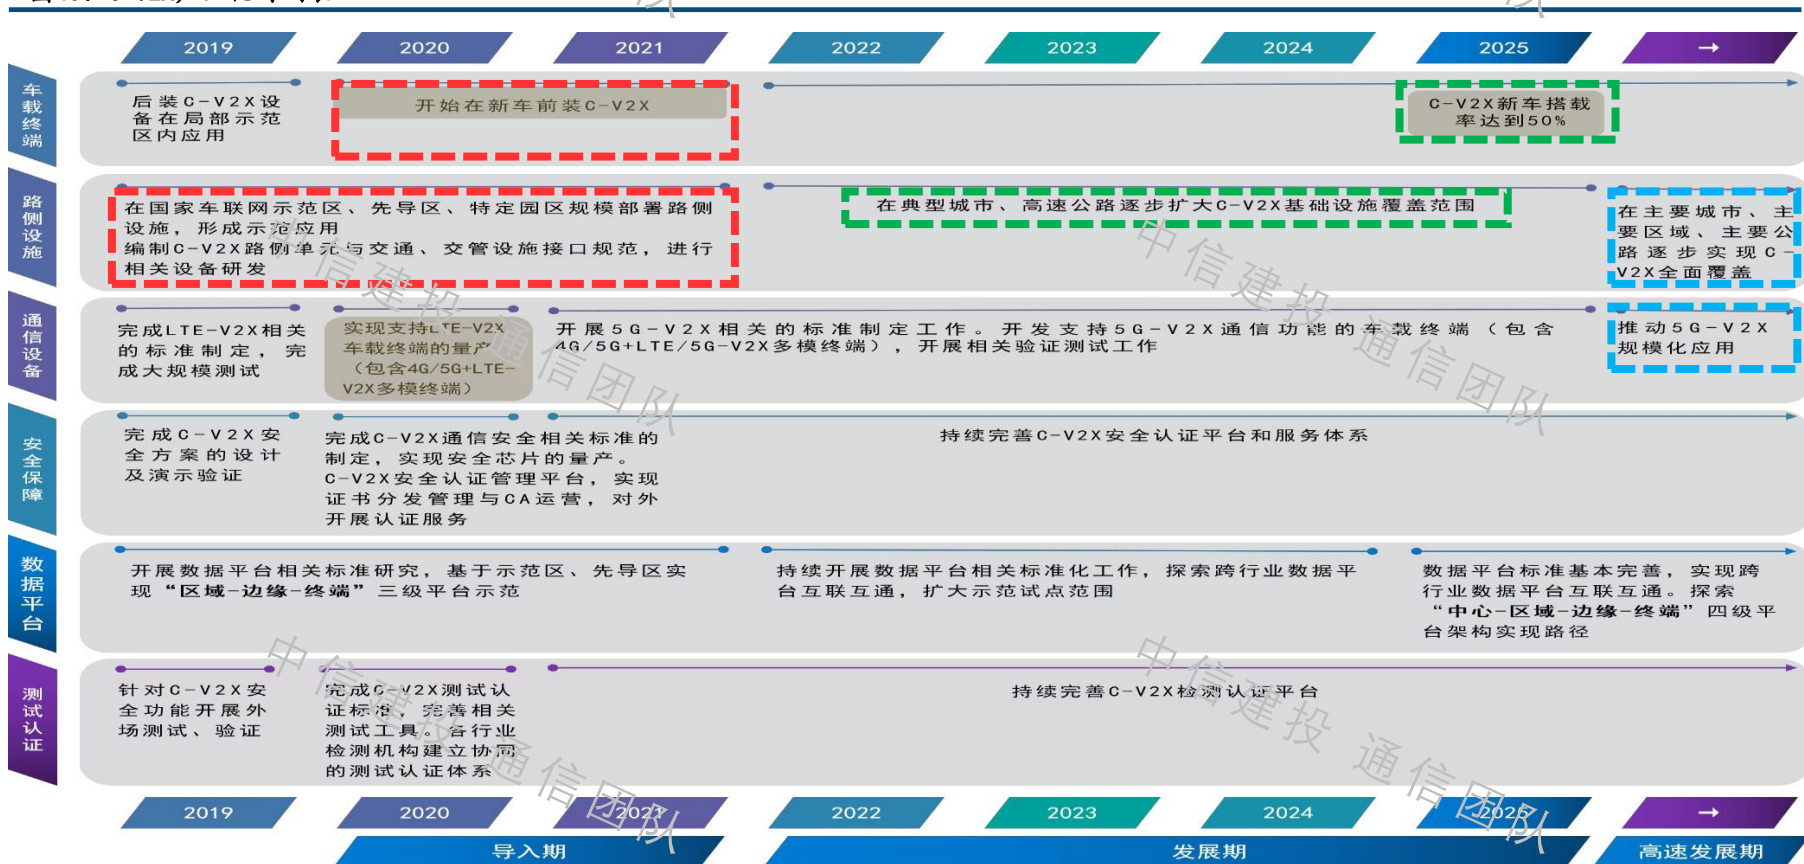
2019 2020 2021 2022 2023 2024 2025 →

车载终端

后装C-V2X设备在局部示范区内应用

开始在新车前装C-V2X

C-V2X新车搭载率达到50%

路侧设施

在国家车联网示范区、先导区、特定园区规模部署路侧设施，形成示范应用
编制C-V2X路侧单元与交通、交管设施接口规范，进行相关设备研发

在典型城市、高速公路逐步扩大C-V2X基础设施覆盖范围

在主要城市、主要区域、主要公路逐步实现C-V2X全面覆盖

通信设备

完成LTE-V2X相关的标准制定，完成大规模测试

实现支持LTE-V2X车载终端的量产（包含4G/5G+LTE-V2X多模终端）

开展5G-V2X相关的标准制定工作。开发支持5G-V2X通信功能的车载终端（包含4G/5G+LTE/5G-V2X多模终端），开展相关验证测试工作

推动5G-V2X规模化应用

安全保障

完成C-V2X安全方案的设计及演示验证

完成C-V2X通信安全相关标准的制定，实现安全芯片的量产。
C-V2X安全认证管理平台，实现证书分发管理与CA运营，对外开展认证服务

持续完善C-V2X安全认证平台和服务体系

数据平台

开展数据平台相关标准研究，基于示范区、先导区实现“区域-边缘-终端”三级平台示范

持续开展数据平台相关标准化工作，探索跨行业数据平台互联互通，扩大示范试点范围

数据平台标准基本完善，实现跨行业数据平台互联互通。探索“中心-区域-边缘-终端”四级平台架构实现路径

测试认证

针对C-V2X安全功能开展外场测试、验证

完成C-V2X测试认证标准，完善相关测试工具。各行业检测机构建立协同的测试认证体系

持续完善C-V2X检测认证平台

2019 2020 2021 2022 2023 2024 2025 →

导入期 发展期 高速发展期

中信建投 通信团队